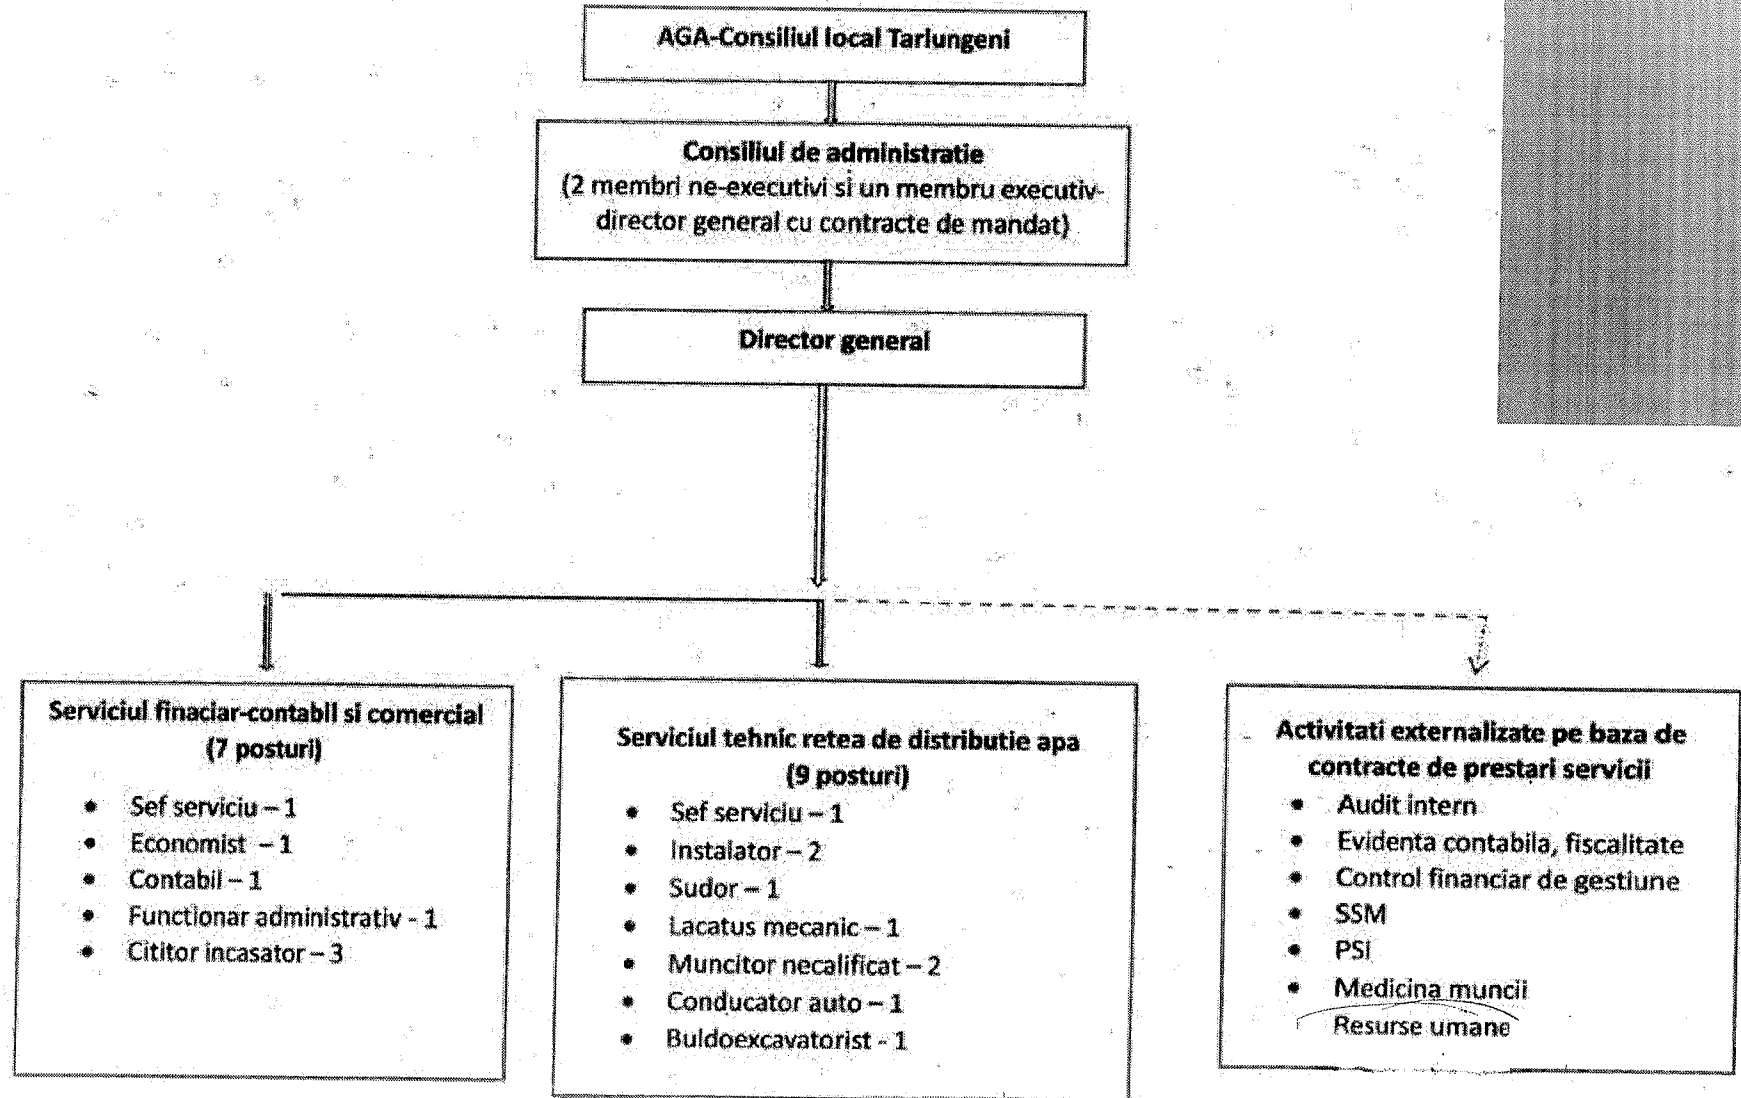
AGA-Consiliul local Tarlungeni

Consiliul de administratie
(2 membri ne-executivi si un membru executiv-director general cu contracte de mandat)

Director general

Serviciul finaciar-contabil si comercial
(7 posturi)
- Sef serviciu – 1
- Economist – 1
- Contabil – 1
- Functionar administrativ - 1
- Cititor incasator – 3

Serviciul tehnic retea de distributie apa
(9 posturi)
- Sef serviciu – 1
- Instalator – 2
- Sudor – 1
- Lacatus mecanic – 1
- Muncitor necalificat – 2
- Conducator auto – 1
- Buldoexcavatorist - 1

Activitati externalizate pe baza de contracte de prestari servicii
- Audit intern
- Evidenta contabila, fiscalitate
- Control financiar de gestiune
- SSM
- PSI
- Medicina muncii
Resurse umane